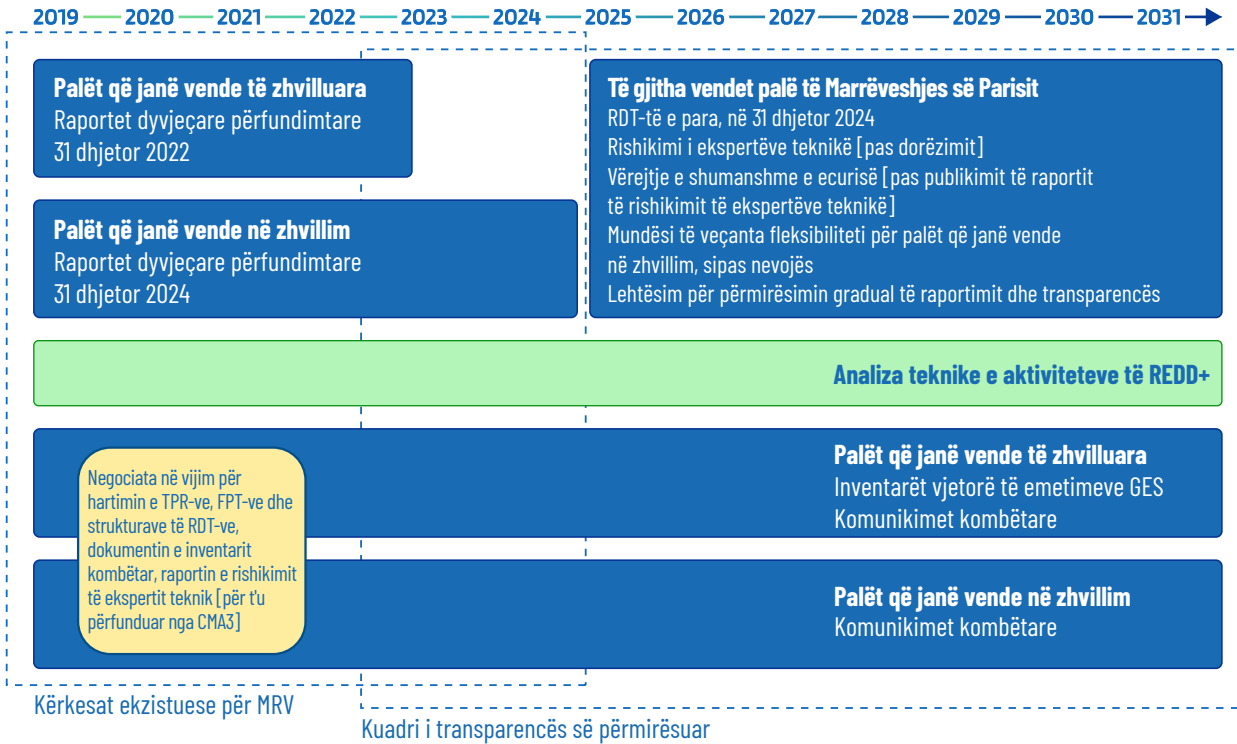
2019 2020 2021 2022 2023 2024 2025 2026 2027 2028 2029 2030 2031

**Palët që janë vende të zhvilluara**
Raportet dyvjeçare përfundimtare
31 dhjetor 2022

**Palët që janë vende në zhvillim**
Raportet dyvjeçare përfundimtare
31 dhjetor 2024

**Të gjitha vendet palë të Marrëveshjes së Parisit**
RDT-të e para, në 31 dhjetor 2024
Rishikimi i ekspertëve teknikë [pas dorëzimit]
Vërejtje e shumanshme e ecurisë [pas publikimit të raportit të rishikimit të ekspertëve teknikë]
Mundësi të veçanta fleksibiliteti për palët që janë vende në zhvillim, sipas nevojës
Lehtësim për përmirësimin gradual të raportimit dhe transparencës

**Analiza teknike e aktiviteteve të REDD+**

Negociata në vijim për hartimin e TPR-ve, FPT-ve dhe strukturave të RDT-ve, dokumentin e inventarit kombëtar, raportin e rishikimit të ekspertit teknik [për t'u përfunduar nga CMA3]

**Palët që janë vende të zhvilluara**
Inventarët vjetorë të emetimeve GES
Komunikimet kombëtare

**Palët që janë vende në zhvillim**
Komunikimet kombëtare

Kërkesat ekzistuese për MRV

Kuadri i transparencës së përmirësuar